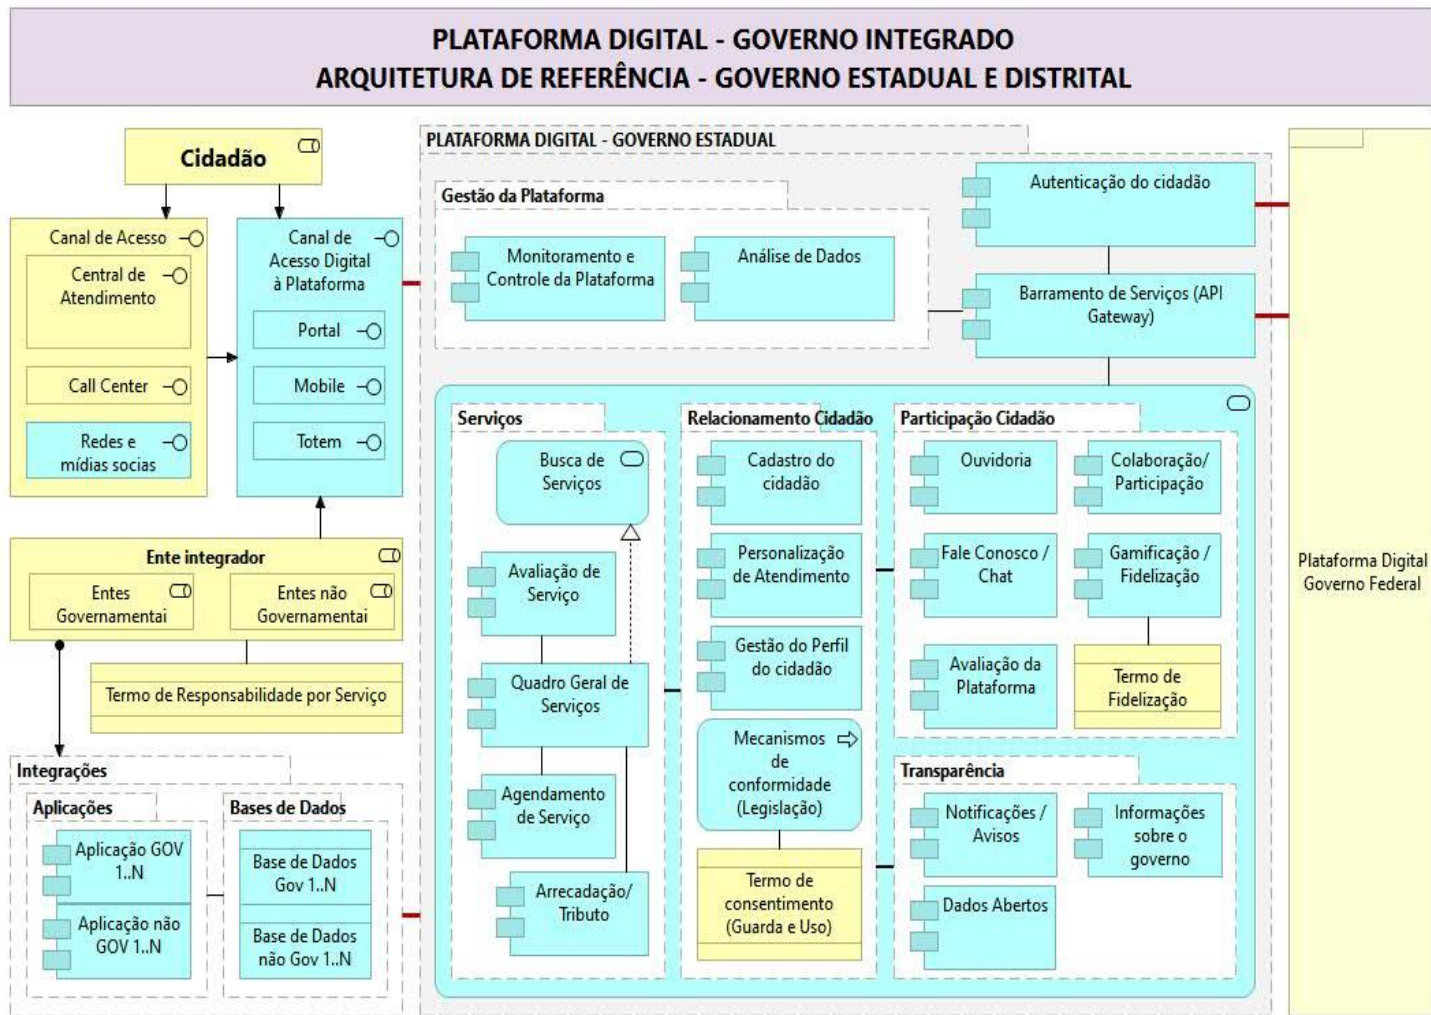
PLATAFORMA DIGITAL - GOVERNO INTEGRADO
ARQUITETURA DE REFERÊNCIA - GOVERNO ESTADUAL E DISTRITAL

Cidadão

Canal de Acesso

Central de Atendimento

Call Center

Redes e mídias socias

Canal de Acesso Digital à Plataforma

Portal

Mobile

Totem

Ente integrador

Entes Governamentai

Entes não Governamentai

Termo de Responsabilidade por Serviço

Integrações

Aplicações

Aplicação GOV 1..N

Aplicação não GOV 1..N

Bases de Dados

Base de Dados Gov 1..N

Base de Dados não Gov 1..N

PLATAFORMA DIGITAL - GOVERNO ESTADUAL

Gestão da Plataforma

Monitoramento e Controle da Plataforma

Análise de Dados

Autenticação do cidadão

Barramento de Serviços (API Gateway)

Serviços

Busca de Serviços

Avaliação de Serviço

Quadro Geral de Serviços

Agendamento de Serviço

Arrecadação/ Tributo

Relacionamento Cidadão

Cadastro do cidadão

Personalização de Atendimento

Gestão do Perfil do cidadão

Mecanismos de conformidade (Legislação)

Termo de consentimento (Guarda e Uso)

Participação Cidadão

Ouvidoria

Colaboração/ Participação

Fale Conosco / Chat

Gamificação / Fidelização

Avaliação da Plataforma

Termo de Fidelização

Transparência

Notificações / Avisos

Informações sobre o governo

Dados Abertos

Plataforma Digital Governo Federal